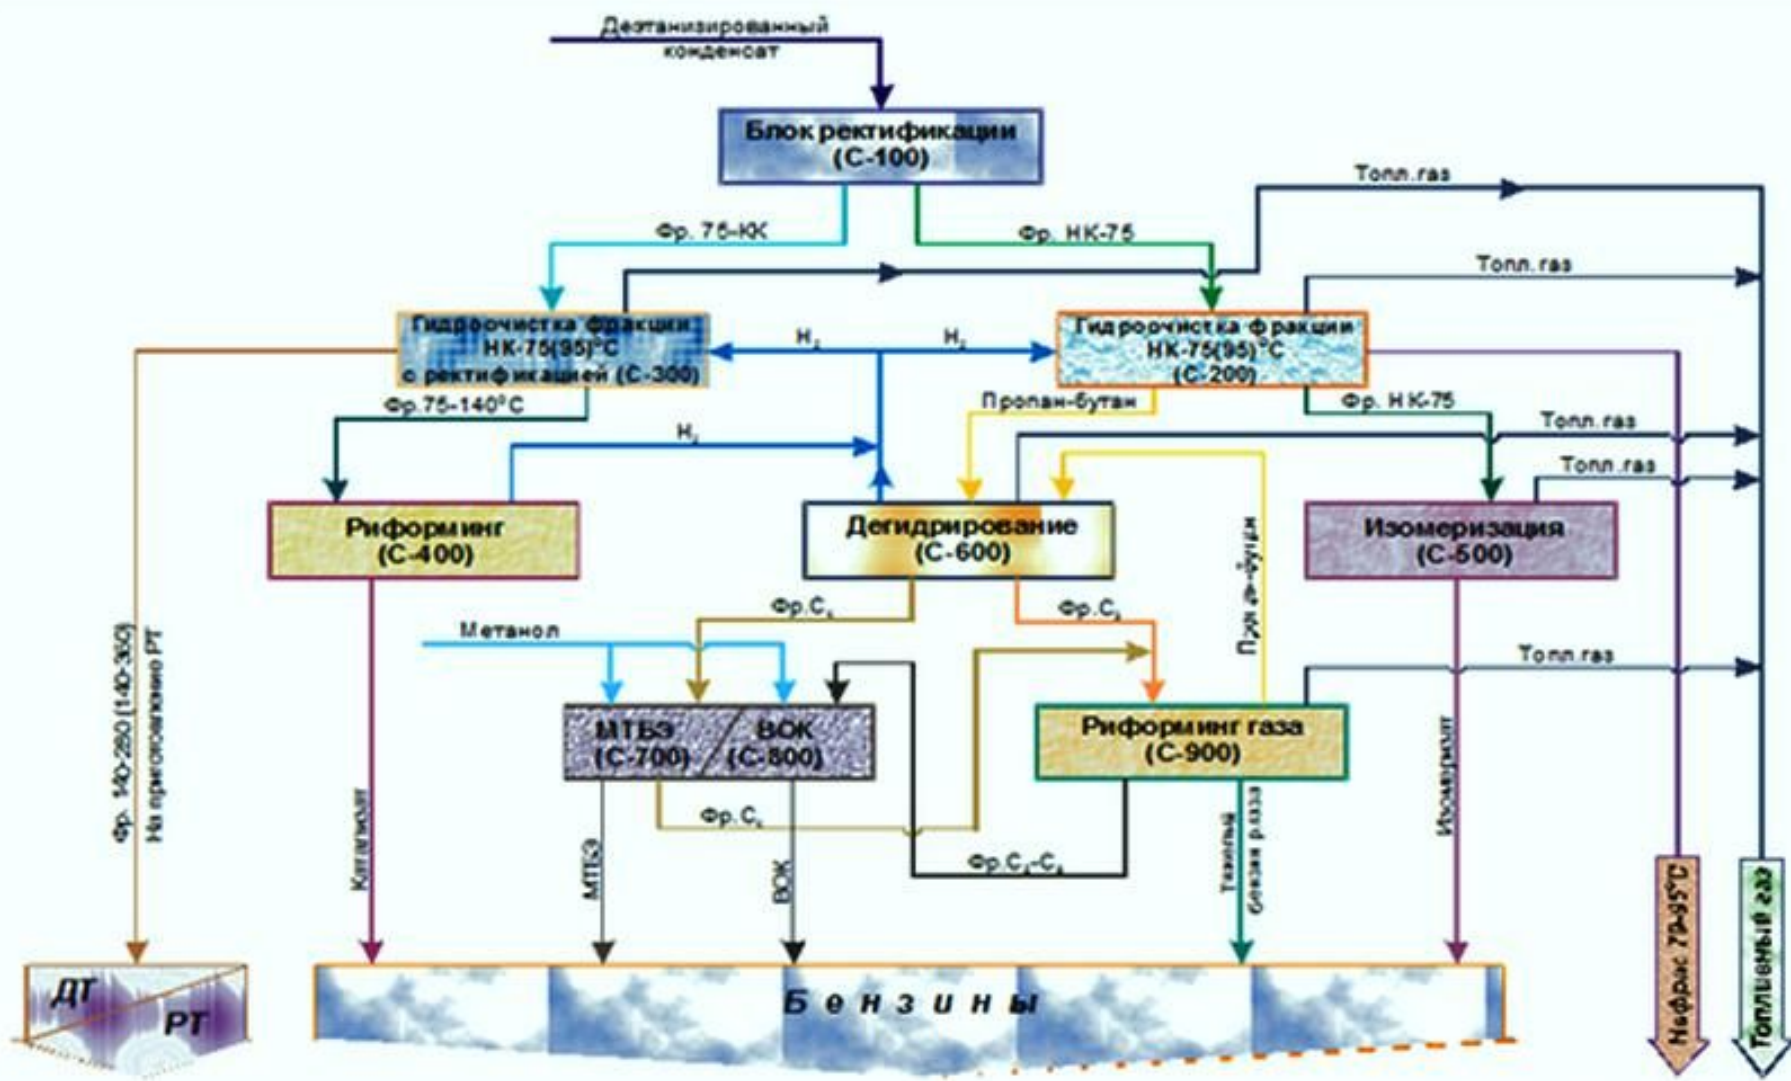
Деэтанизированный конденсат

Блок ректификации (С-100)

Топл.газ

Фр. 75-КК

Фр. НК-75

Топл.газ

Гидроочистка фракции НК-75(95)°С с ректификацией (С-300)

$H_2$

$H_2$

Гидроочистка фракции НК-75(95)°С (С-200)

Фр.75-140°С

Пропан-бутан

Фр. НК-75

Топл.газ

$H_2$

Топл.газ

Риформинг (С-400)

Дегидрирование (С-600)

Пропан-бутан

Изомеризация (С-500)

Фр. 140-280 (140-360) На приготовление РТ

Фр.$C_4$

Фр.$C_3$

Метанол

Топл.газ

МТБЭ (С-700)

ВОК (С-800)

Риформинг газа (С-900)

Катализат

Фр.$C_4$

МТБЭ

ВОК

Фр.$C_2$-$C_4$

Тяжелый бензин газа

Изомеризат

Нефрас 75-95°С

Топливный газ

ДТ

РТ

Б е н з и н ы